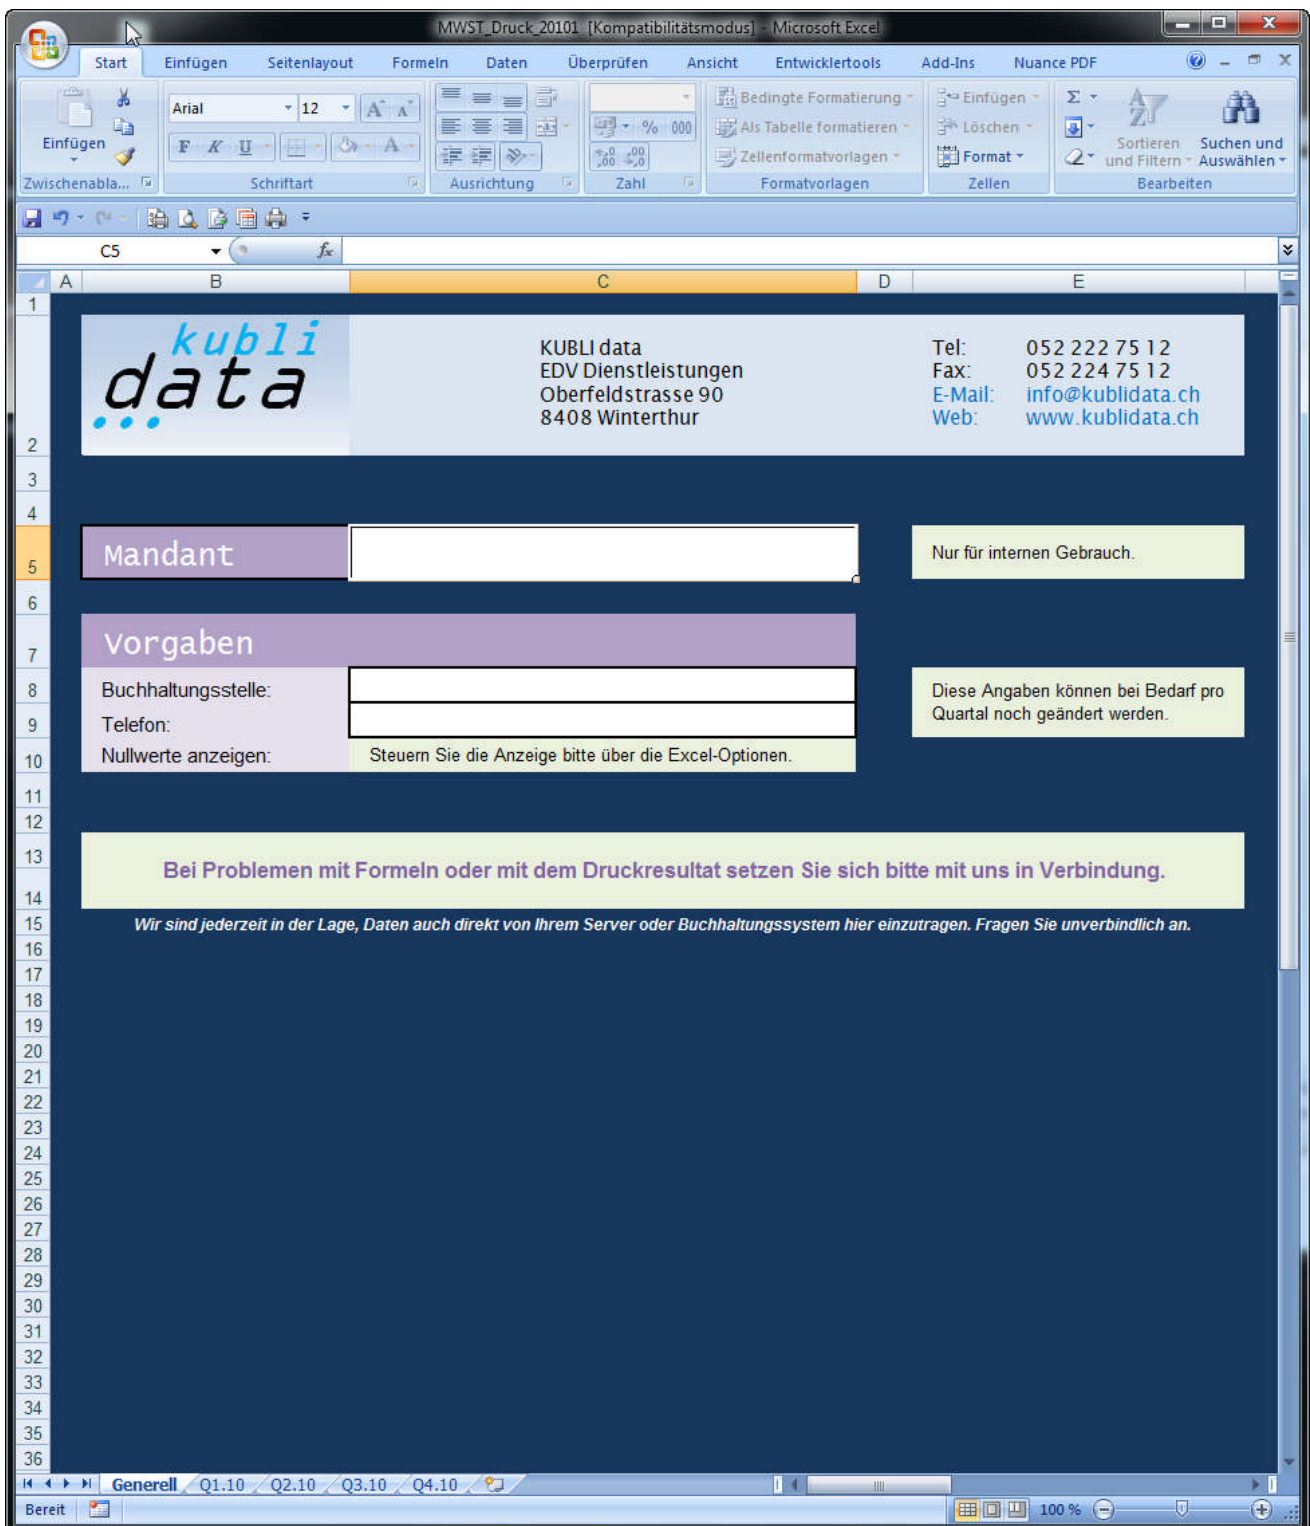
MWST_Druck_20101 [Kompatibilitätsmodus] - Microsoft Excel

Start Einfügen Seitenlayout Formeln Daten Überprüfen Ansicht Entwicklertools Add-Ins Nuance PDF

Einfügen
Arial 12
F K U
Zwischenabla... Schriftart Ausrichtung Zahl
% 000
Bedingte Formatierung
Als Tabelle formatieren
Zellenformatvorlagen
Formatvorlagen
Einfügen
Löschen
Format
Zellen
Sortieren und Filtern
Suchen und Auswählen
Bearbeiten

C5 $f_x$

A B C D E

1
2
3
4
5
6
7
8
9
10
11
12
13
14
15
16
17
18
19
20
21
22
23
24
25
26
27
28
29
30
31
32
33
34
35
36

kubli data

KUBLI data
EDV Dienstleistungen
Oberfeldstrasse 90
8408 Winterthur

Tel: 052 222 75 12
Fax: 052 224 75 12
E-Mail: info@kublidata.ch
Web: www.kublidata.ch

Mandant

Nur für internen Gebrauch.

Vorgaben

Buchhaltungsstelle:
Telefon:
Nullwerte anzeigen: Steuern Sie die Anzeige bitte über die Excel-Optionen.

Diese Angaben können bei Bedarf pro Quartal noch geändert werden.

Bei Problemen mit Formeln oder mit dem Druckresultat setzen Sie sich bitte mit uns in Verbindung.

Wir sind jederzeit in der Lage, Daten auch direkt von Ihrem Server oder Buchhaltungssystem hier einzutragen. Fragen Sie unverbindlich an.

Generell Q1.10 Q2.10 Q3.10 Q4.10

Bereit 100 %